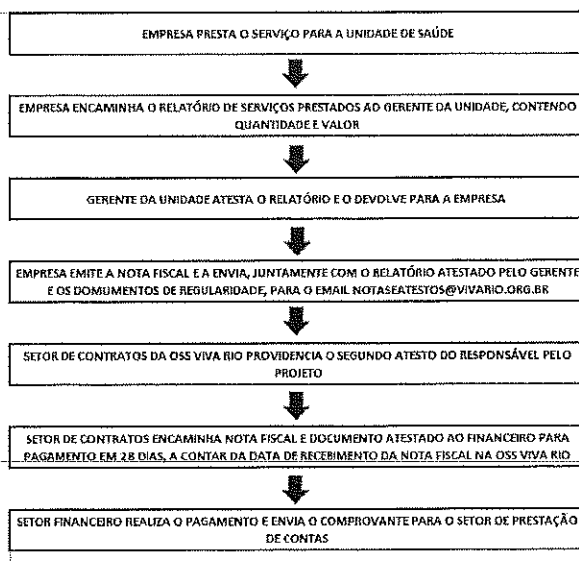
EMPRESA PRESTA O SERVIÇO PARA A UNIDADE DE SAÚDE

EMPRESA ENCAMINHA O RELATÓRIO DE SERVIÇOS PRESTADOS AO GERENTE DA UNIDADE, CONTENDO QUANTIDADE E VALOR

GERENTE DA UNIDADE ATESTA O RELATÓRIO E O DEVOLVE PARA A EMPRESA

EMPRESA EMITE A NOTA FISCAL E A ENVIA, JUNTAMENTE COM O RELATÓRIO ATESTADO PELO GERENTE E OS DOMUMENTOS DE REGULARIDADE, PARA O EMAIL NOTASEATESTOS@VIVARIO.ORG.BR

SETOR DE CONTRATOS DA OSS VIVA RIO PROVIDENCIA O SEGUNDO ATESTO DO RESPONSÁVEL PELO PROJETO

SETOR DE CONTRATOS ENCAMINHA NOTA FISCAL E DOCUMENTO ATESTADO AO FINANCEIRO PARA PAGAMENTO EM 28 DIAS, A CONTAR DA DATA DE RECEBIMENTO DA NOTA FISCAL NA OSS VIVA RIO

SETOR FINANCEIRO REALIZA O PAGAMENTO E ENVIA O COMPROVANTE PARA O SETOR DE PRESTAÇÃO DE CONTAS